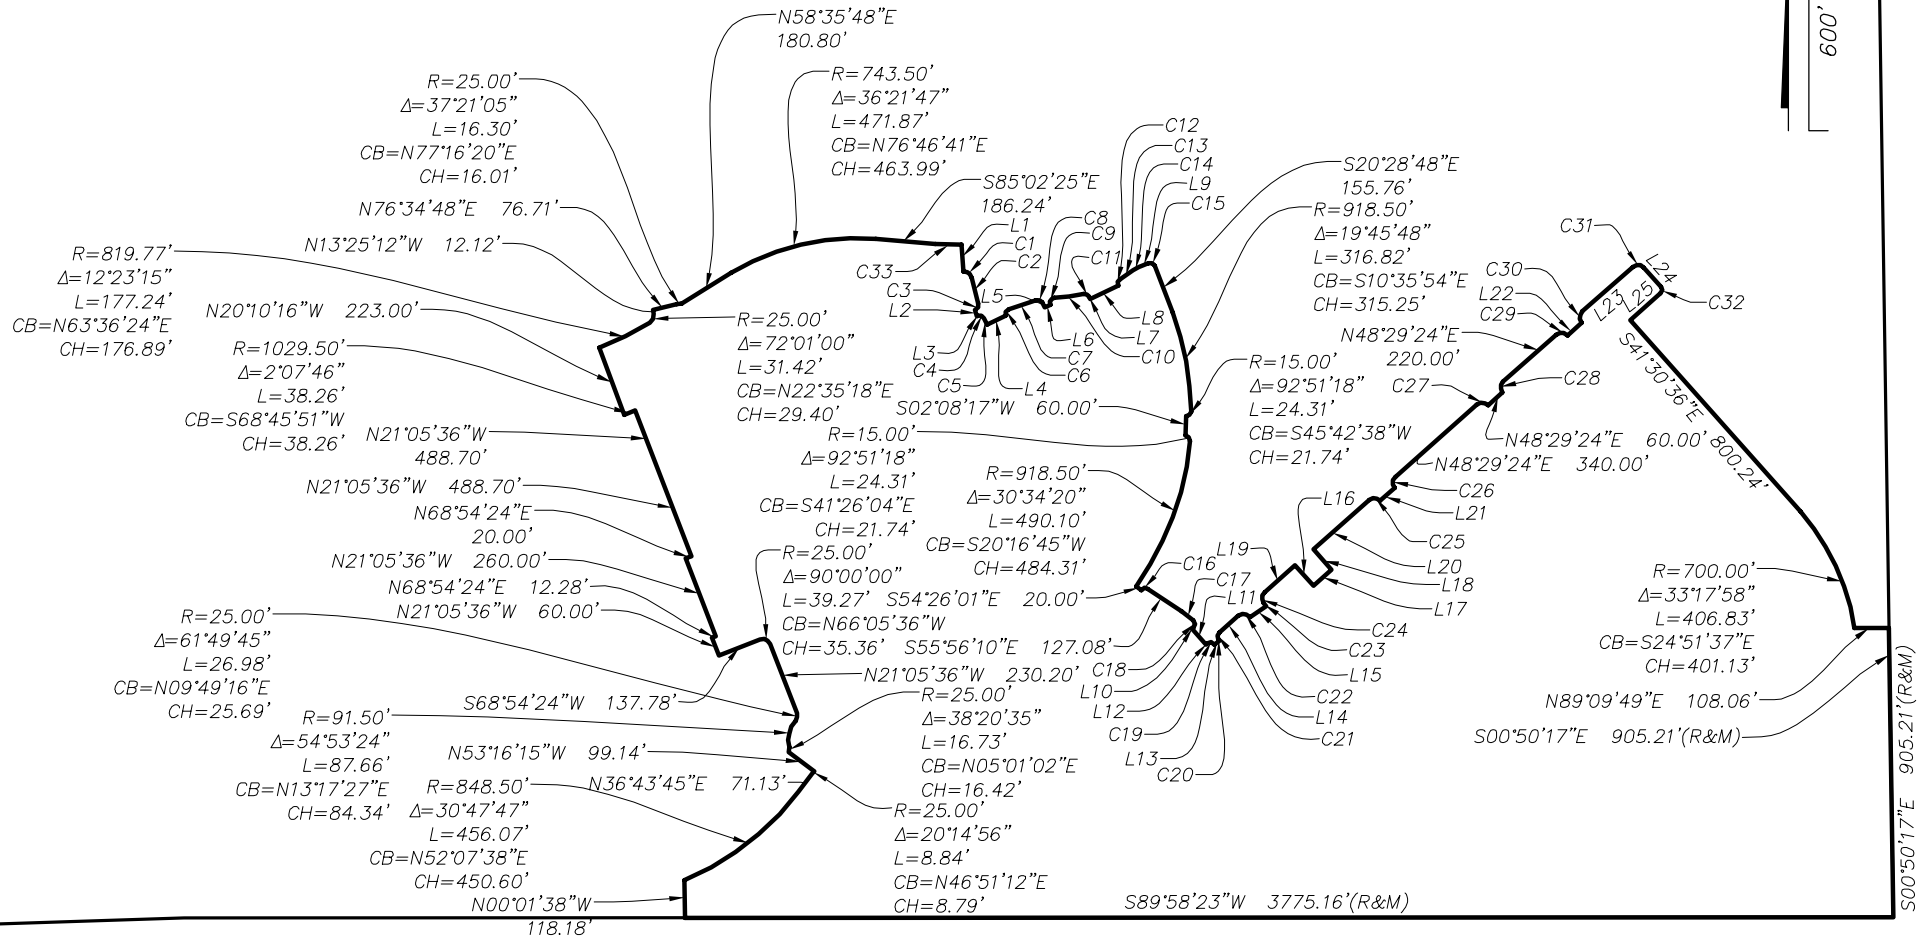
600'

N58°35'48"E
180.80'

R=25.00'
Δ=37°21'05"
L=16.30'
CB=N77°16'20"E
CH=16.01'

R=743.50'
Δ=36°21'47"
L=471.87'
CB=N76°46'41"E
CH=463.99'

C12
C13
C14
L9
C15

S20°28'48"E
155.76'

S85°02'25"E
186.24'

N76°34'48"E 76.71'

N13°25'12"W 12.12'

L1
C1
C2
C8
C9
C11

R=918.50'
Δ=19°45'48"
L=316.82'
CB=S10°35'54"E
CH=315.25'

C31
L24
L23
L25
C32

R=819.77'
Δ=12°23'15"
L=177.24'
CB=N63°36'24"E
CH=176.89'

C33
C3
L2
L5
L8
L7
L6
C10
C7
C6
L3
C4
C5
L4

C30
L22
C29

N20°10'16"W 223.00'

R=25.00'
Δ=72°01'00"
L=31.42'
CB=N22°35'18"E
CH=29.40'

N48°29'24"E
220.00'

S41°30'36"E 800.24'

R=1029.50'
Δ=2°07'46"
L=38.26'
CB=S68°45'51"W
CH=38.26'

S02°08'17"W 60.00'

R=15.00'
Δ=92°51'18"
L=24.31'
CB=S45°42'38"W
CH=21.74'

C27
C28

N48°29'24"E 60.00'

N21°05'36"W
488.70'

R=15.00'
Δ=92°51'18"
L=24.31'
CB=S41°26'04"E
CH=21.74'

N48°29'24"E 340.00'

R=918.50'
Δ=30°34'20"
L=490.10'
CB=S20°16'45"W
CH=484.31'

C26
L21
C25
L16

N21°05'36"W 488.70'

N68°54'24"E
20.00'

N21°05'36"W 260.00'

R=25.00'
Δ=90°00'00"
L=39.27'
CB=N66°05'36"W
CH=35.36'

C16
L19
C17
L11
L20
L18
L17

R=700.00'
Δ=33°17'58"
L=406.83'
CB=S24°51'37"E
CH=401.13'

N68°54'24"E 12.28'

N21°05'36"W 60.00'

S54°26'01"E 20.00'

S55°56'10"E 127.08'

C24
C23
L15

R=25.00'
Δ=61°49'45"
L=26.98'
CB=N09°49'16"E
CH=25.69'

N21°05'36"W 230.20'

C18
L10
L12
C19
L13
C20
C22
L14
C21

S68°54'24"W 137.78'

R=25.00'
Δ=38°20'35"
L=16.73'
CB=N05°01'02"E
CH=16.42'

N89°09'49"E 108.06'

S00°50'17"E 905.21'(R&M)

905.21'(R&M)

R=91.50'
Δ=54°53'24"
L=87.66'
CB=N13°17'27"E
CH=84.34'

N53°16'15"W 99.14'

N36°43'45"E 71.13'

R=848.50'
Δ=30°47'47"
L=456.07'
CB=N52°07'38"E
CH=450.60'

R=25.00'
Δ=20°14'56"
L=8.84'
CB=N46°51'12"E
CH=8.79'

S00°50'17"E

N00°01'38"W
118.18'

S89°58'23"W 3775.16'(R&M)